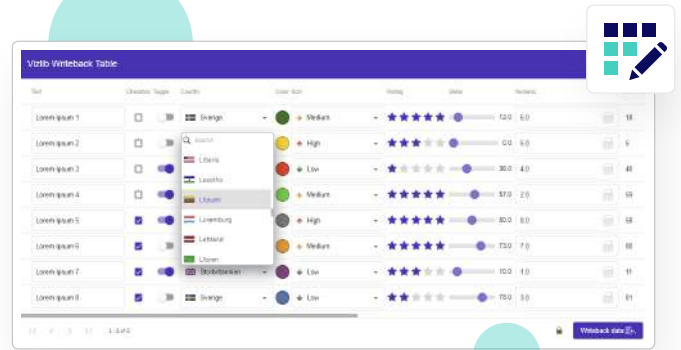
Vizlib Writeback Table

| Text | Checkbox | Toggle | Country | Color Icon | Rating | Slider | Numeric | | |
|---|---|---|---|---|---|---|---|---|---|
| Lorem Ipsum 1 | | | Sverige | Medium | | 12.0 | 6.0 | | 18 |
| Lorem Ipsum 2 | | | | High | | 0.0 | 5.0 | | 5 |
| Lorem Ipsum 3 | | | | Low | | 30.0 | 4.0 | | 40 |
| Lorem Ipsum 4 | | | | Medium | | 57.0 | 2.0 | | 18 |
| Lorem Ipsum 5 | | | | High | | 50.0 | 8.0 | | 58 |
| Lorem Ipsum 6 | | | | Medium | | 73.0 | 7.0 | | 80 |
| Lorem Ipsum 7 | | | Storbritannien | Low | | 10.0 | 1.0 | | 11 |
| Lorem Ipsum 8 | | | Sverige | Low | | 78.0 | 3.0 | | 81 |

Search
Liberia
Lesotho
Litauen
Luxemburg
Lettland
Libyen

1 - 8 of 8

Writeback data